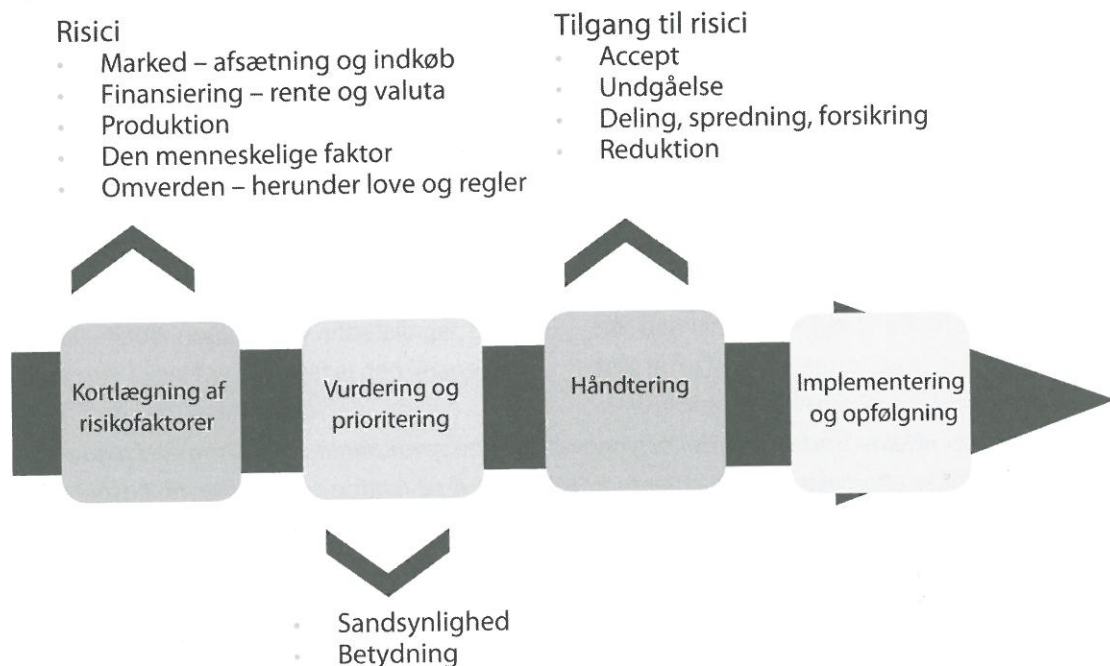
Risici
- Marked – afsætning og indkøb
- Finansiering – rente og valuta
- Produktion
- Den menneskelige faktor
- Omverden – herunder love og regler

Tilgang til risici
- Accept
- Undgåelse
- Deling, spredning, forsikring
- Reduktion

Kortlægning af risikofaktorer

Vurdering og prioritering

Håndtering

Implementering og opfølgning

- Sandsynlighed
- Betydning